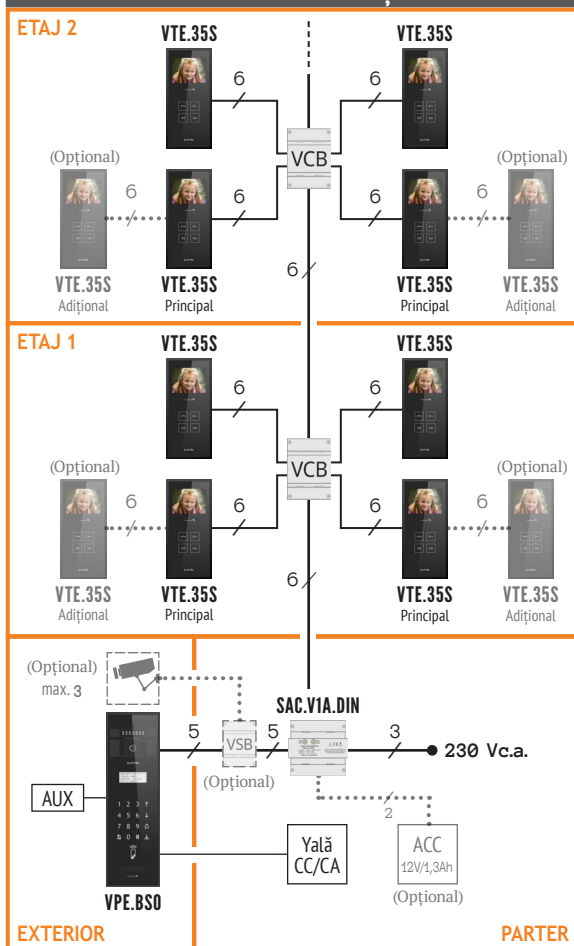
ETAJ 2

VTE.35S
6
VTE.35S
6
(Opțional)
6
6
VCB
6
6
(Opțional)
6
VTE.35S
Adițional
VTE.35S
Principal
6
VTE.35S
Principal
VTE.35S
Adițional

ETAJ 1

VTE.35S
6
VTE.35S
6
(Opțional)
6
6
VCB
6
6
(Opțional)
VTE.35S
Adițional
VTE.35S
Principal
6
VTE.35S
Principal
VTE.35S
Adițional

(Opțional)
max. 3
SAC.V1A.DIN
5
VSB
5
3
230 Vc.a.
(Opțional)
AUX
2
Yală
CC/CA
ACC
12V/1,3Ah
VPE.BS0
(Opțional)
EXTERIOR
PARTER